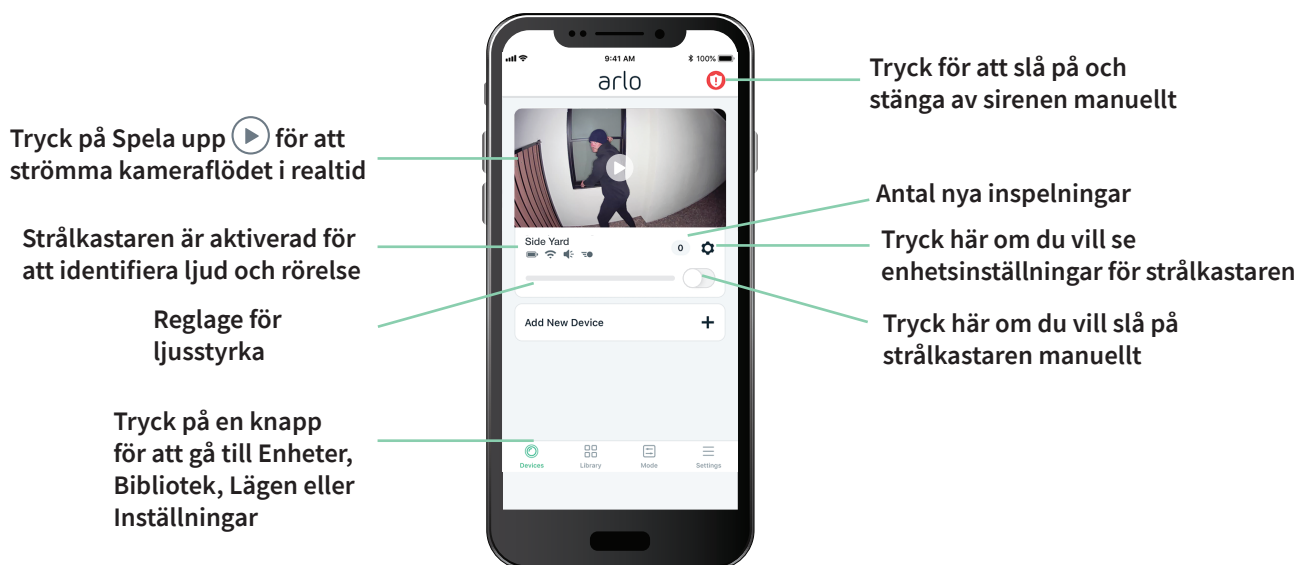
Tryck på Spela upp för att strömma kameraflödet i realtid

Strålkastaren är aktiverad för att identifiera ljud och rörelse

Reglage för ljusstyrka

Tryck på en knapp för att gå till Enheter, Bibliotek, Lägen eller Inställningar

9:41 AM

100%

arlo

Side Yard

0

Add New Device

+

Devices

Library

Mode

Settings

Tryck för att slå på och stänga av sirenen manuellt

Antal nya inspelningar

Tryck här om du vill se enhetsinställningar för strålkastaren

Tryck här om du vill slå på strålkastaren manuellt